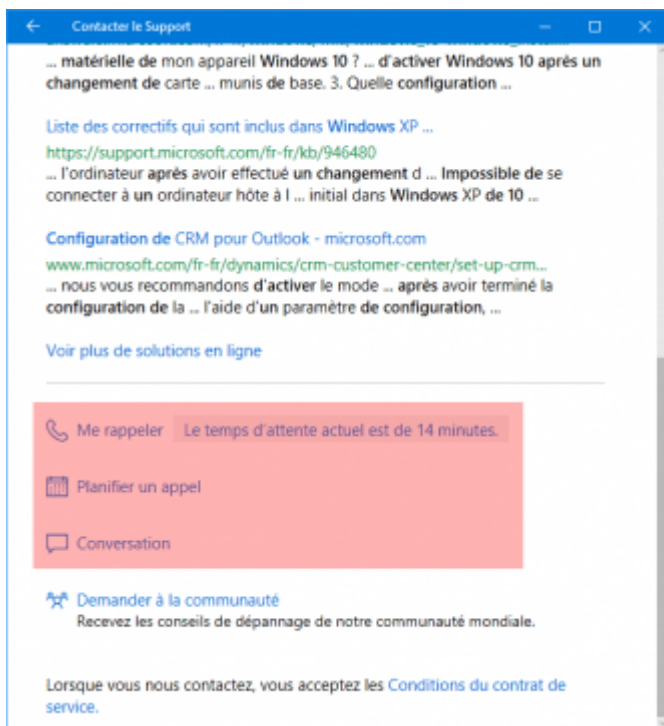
Contacter le Support

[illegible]
... matérielle de mon appareil Windows 10 ? ... d'activer Windows 10 après un changement de carte ... munis de base. 3. Quelle configuration ...

Liste des correctifs qui sont inclus dans Windows XP ...
https://support.microsoft.com/fr-fr/kb/946480
... l'ordinateur après avoir effectué un changement d ... Impossible de se connecter à un ordinateur hôte à l ... initial dans Windows XP de 10 ...

Configuration de CRM pour Outlook - microsoft.com
www.microsoft.com/fr-fr/dynamics/crm-customer-center/set-up-crm...
... nous vous recommandons d'activer le mode ... après avoir terminé la configuration de la ... l'aide d'un paramètre de configuration, ...

Voir plus de solutions en ligne

Me rappeler Le temps d'attente actuel est de 14 minutes.

Planifier un appel

Conversation

Demander à la communauté
Recevez les conseils de dépannage de notre communauté mondiale.

Lorsque vous nous contactez, vous acceptez les Conditions du contrat de service.